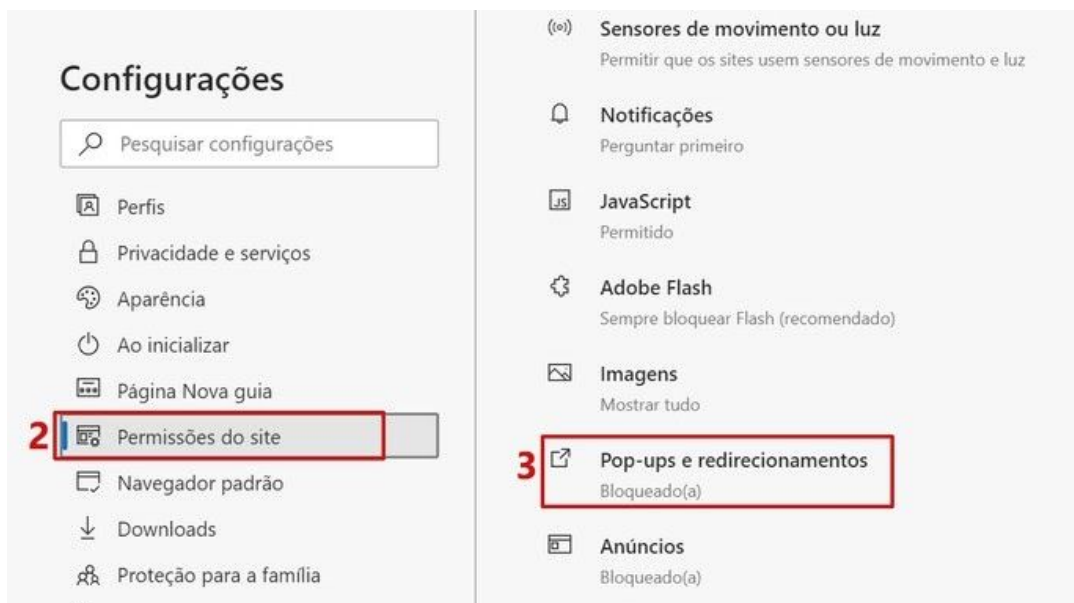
Configurações

Pesquisar configurações

Perfis

Privacidade e serviços

Aparência

Ao inicializar

Página Nova guia

2 Permissões do site

Navegador padrão

Downloads

Proteção para a família

Sensores de movimento ou luz
Permitir que os sites usem sensores de movimento e luz

Notificações
Perguntar primeiro

JS JavaScript
Permitido

Adobe Flash
Sempre bloquear Flash (recomendado)

Imagens
Mostrar tudo

3 Pop-ups e redirecionamentos
Bloqueado(a)

Anúncios
Bloqueado(a)